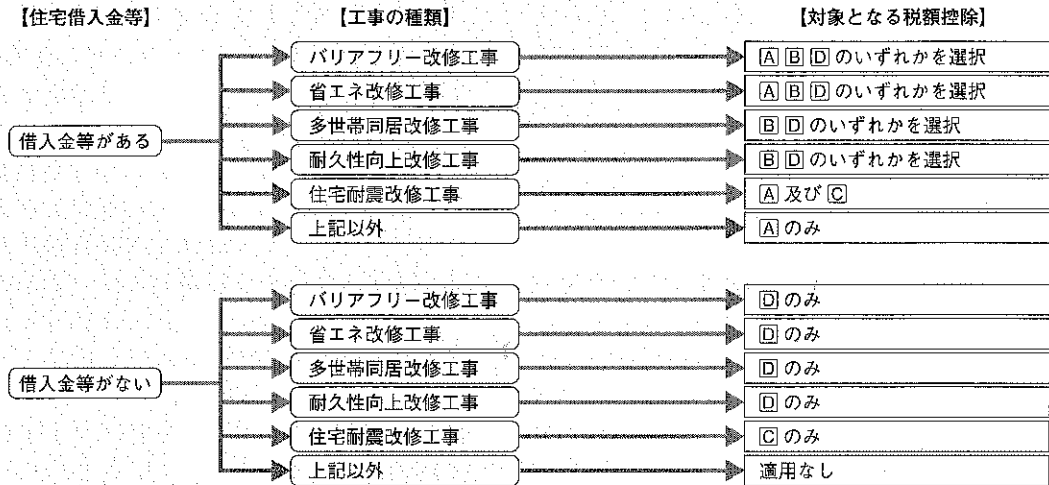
【住宅借入金等】

【工事の種類】

【対象となる税額控除】

借入金等がある

バリアフリー改修工事
A B D のいずれかを選択

省エネ改修工事
A B D のいずれかを選択

多世帯同居改修工事
B D のいずれかを選択

耐久性向上改修工事
B D のいずれかを選択

住宅耐震改修工事
A 及び C

上記以外
A のみ

借入金等がない

バリアフリー改修工事
D のみ

省エネ改修工事
D のみ

多世帯同居改修工事
D のみ

耐久性向上改修工事
D のみ

住宅耐震改修工事
C のみ

上記以外
適用なし